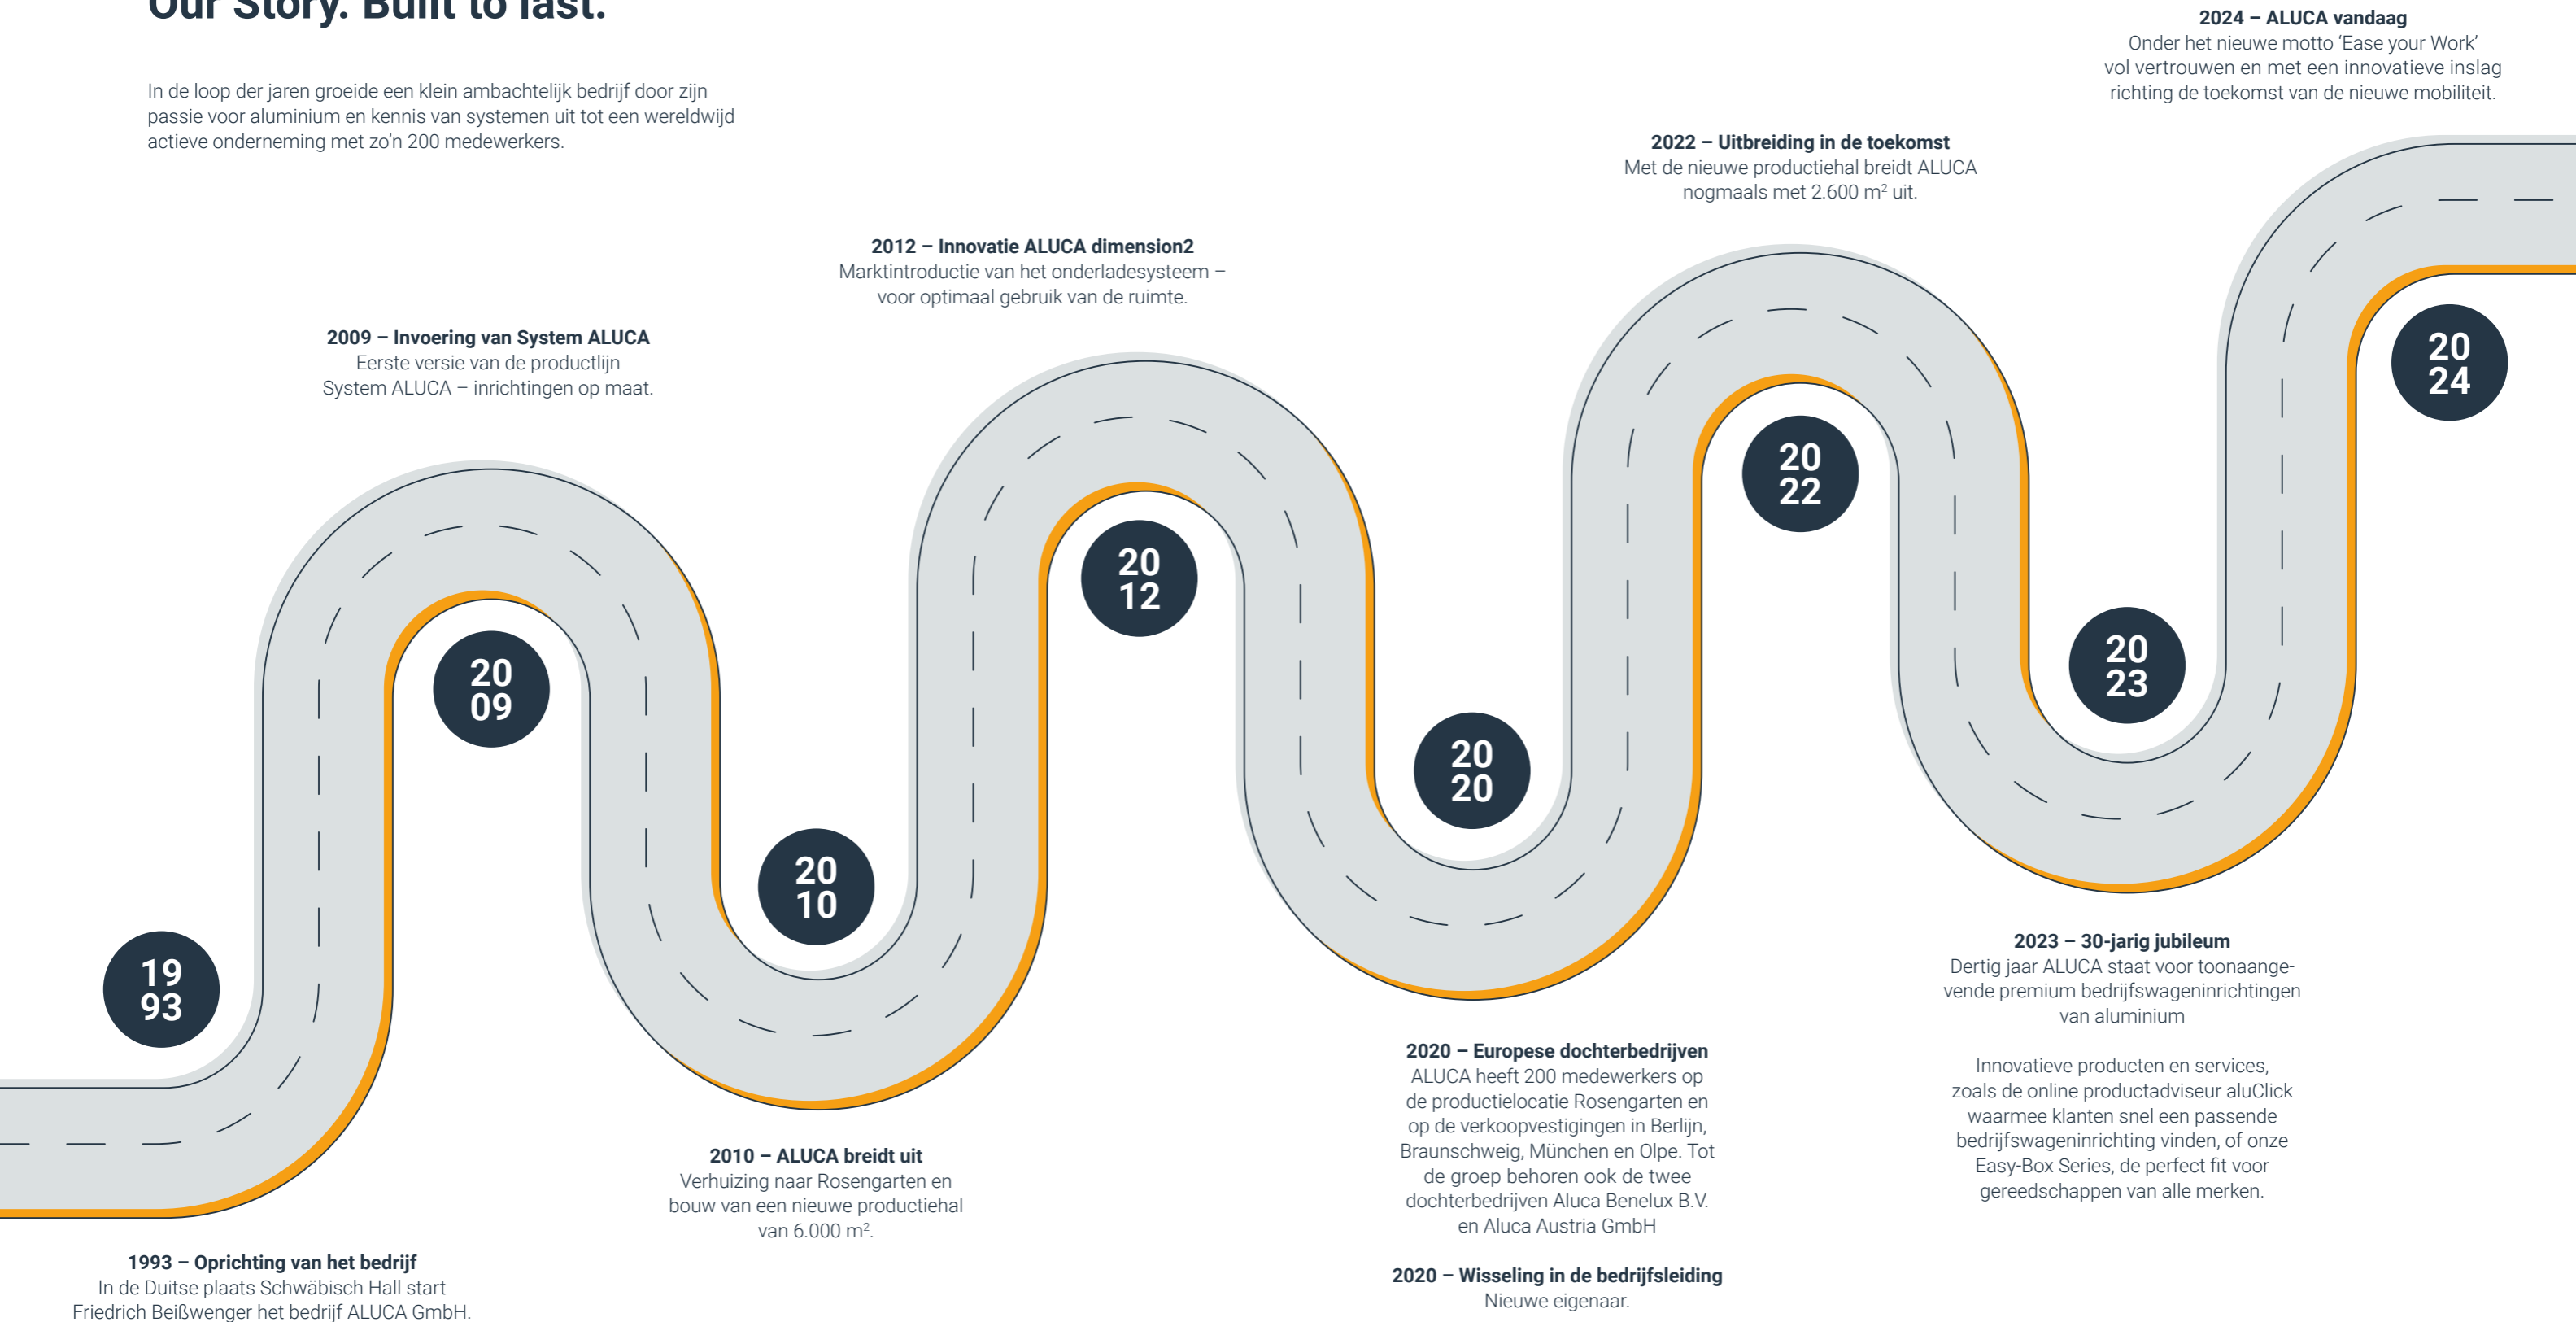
Our Story. Built to last.

In de loop der jaren groeide een klein ambachtelijk bedrijf door zijn passie voor aluminium en kennis van systemen uit tot een wereldwijd actieve onderneming met zo'n 200 medewerkers.

2024 – ALUCA vandaag
Onder het nieuwe motto 'Ease your Work' vol vertrouwen en met een innovatieve inslag richting de toekomst van de nieuwe mobiliteit.

2022 – Uitbreiding in de toekomst
Met de nieuwe productiehal breidt ALUCA nogmaals met 2.600 m² uit.

2012 – Innovatie ALUCA dimension2
Marktintroductie van het onderladesysteem – voor optimaal gebruik van de ruimte.

2009 – Invoering van System ALUCA
Eerste versie van de productlijn System ALUCA – inrichtingen op maat.

20 24

20 22

20 12

20 09

20 23

20 20

20 10

19 93

2023 – 30-jarig jubileum
Dertig jaar ALUCA staat voor toonaangevende premium bedrijfswageninrichtingen van aluminium

Innovatieve producten en services, zoals de online productadviseur aluClick waarmee klanten snel een passende bedrijfswageninrichting vinden, of onze Easy-Box Series, de perfect fit voor gereedschappen van alle merken.

2020 – Europese dochterbedrijven
ALUCA heeft 200 medewerkers op de productielocatie Rosengarten en op de verkoopvestigingen in Berlijn, Braunschweig, München en Olpe. Tot de groep behoren ook de twee dochterbedrijven Aluca Benelux B.V. en Aluca Austria GmbH

2020 – Wisseling in de bedrijfsleiding
Nieuwe eigenaar.

2010 – ALUCA breidt uit
Verhuizing naar Rosengarten en bouw van een nieuwe productiehal van 6.000 m².

1993 – Oprichting van het bedrijf
In de Duitse plaats Schwäbisch Hall start Friedrich Beißwenger het bedrijf ALUCA GmbH.